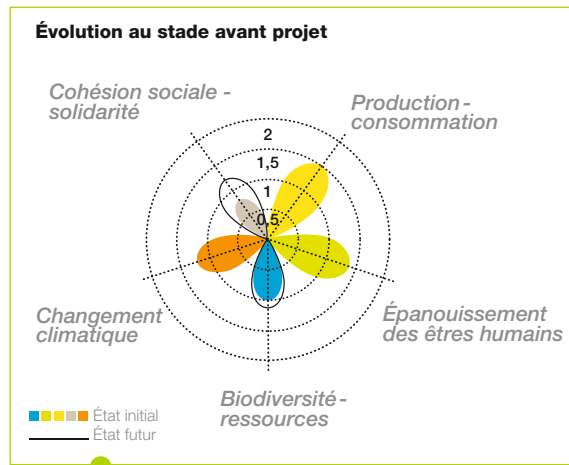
Évolution au stade avant projet

Cohésion sociale - solidarité

Production - consommation

2

1,5

1

0,5

Changement climatique

Épanouissement des êtres humains

Biodiversité - ressources

État initial

État futur